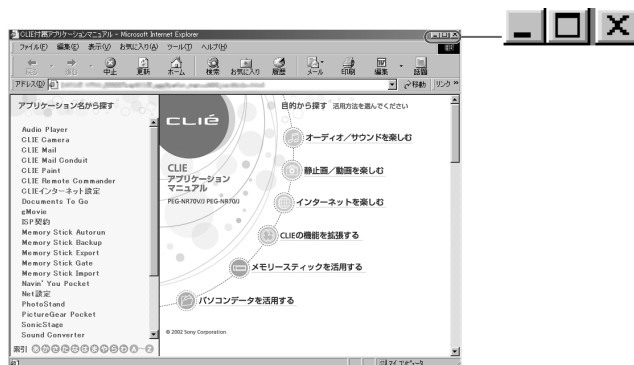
CLIE付属アプリケーションマニュアル - Microsoft Internet Explorer

ファイル(F) 編集(E) 表示(V) お気に入り(A) ツール(T) ヘルプ(H)

戻る 進む 中止 更新 ホーム 検索 お気に入り 履歴 メール 印刷 編集 討論

アドレス(D) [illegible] 移動 リンク »

アプリケーション名から探す

Audio Player
CLIE Camera
CLIE Mail
CLIE Mail Conduit
CLIE Paint
CLIE Remote Commander
CLIEインターネット設定
Documents To Go
gMovie
ISP契約
Memory Stick Autorun
Memory Stick Backup
Memory Stick Export
Memory Stick Gate
Memory Stick Import
Navin' You Pocket
Net設定
PhotoStand
PictureGear Pocket
SonicStage
Sound Converter

索引 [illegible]

CLIÉ

CLIE
アプリケーション
マニュアル
PEG-NR70V/J PEG-NR70/J

目的から探す 活用方法を選んでください

オーディオ/サウンドを楽しむ

静止画/動画を楽しむ

インターネットを楽しむ

CLIEの機能を拡張する

メモリースティックを活用する

パソコンデータを活用する

© 2002 Sony Corporation

マイ コンピュータ